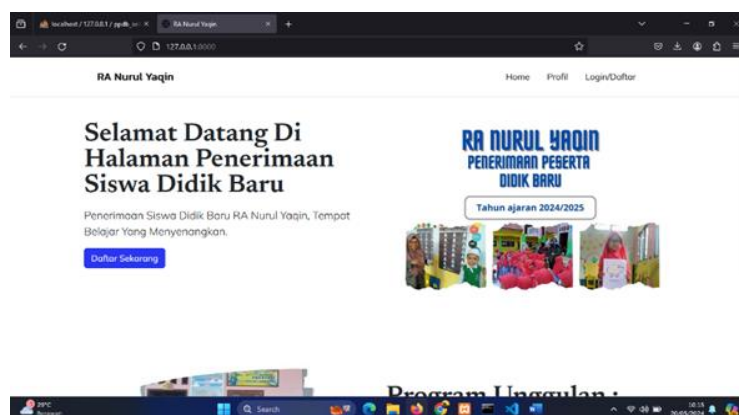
localhost / 127.0.0.1 / ppdb_ra ×
RA Nurul Yaqin ×
127.0.0.1:8000

RA Nurul Yaqin

Home Profil Login/Daftar

Selamat Datang Di Halaman Penerimaan Siswa Didik Baru

Penerimaan Siswa Didik Baru RA Nurul Yaqin, Tempat Belajar Yang Menyenangkan.

Daftar Sekarang

RA NURUL YAQIN
PENERIMAAN PESERTA DIDIK BARU

Tahun ajaran 2024/2025

Program Unggulan :

29°C
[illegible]

Search

10:15
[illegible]